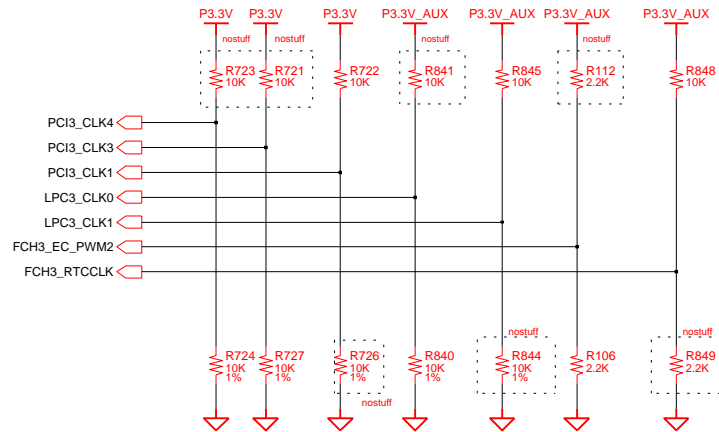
P3.3V P3.3V P3.3V P3.3V_AUX P3.3V_AUX P3.3V_AUX P3.3V_AUX

nostuff nostuff nostuff

R723 10K
R721 10K
R722 10K
R841 10K
R845 10K
R112 2.2K
R848 10K

PCI3_CLK4
PCI3_CLK3
PCI3_CLK1
LPC3_CLK0
LPC3_CLK1
FCH3_EC_PWM2
FCH3_RTCCLK

nostuff nostuff

R724 10K 1%
R727 10K 1%
R726 10K 1%
nostuff
R840 10K 1%
R844 10K 1%
R106 2.2K
R849 2.2K